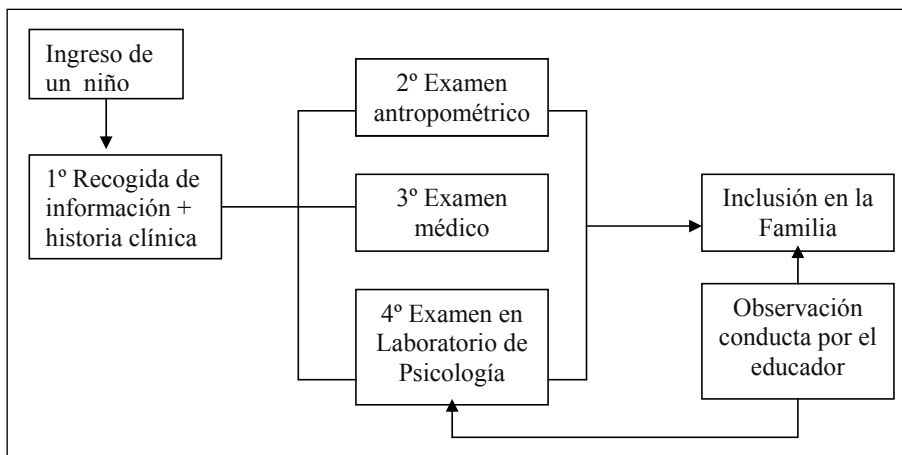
Ingreso de un niño

1º Recogida de información + historia clínica

2º Examen antropométrico

3º Examen médico

4º Examen en Laboratorio de Psicología

Inclusión en la Familia

Observación conducta por el educador